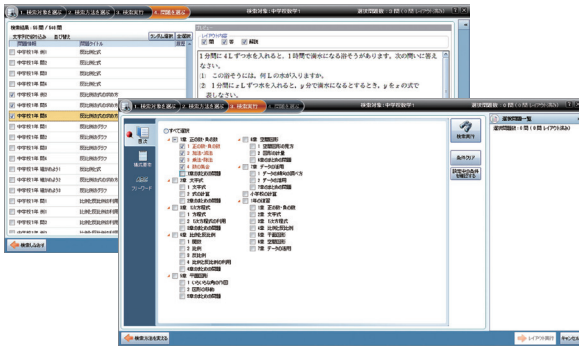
1. 検索対象を選ぶ　2. 検索方法を選ぶ　3. 検索実行　4. 問題を選ぶ
検索対象：中学校数学1
選択問題数：0問（0問 レイアウト済み）
検索結果：68問 / 568問
文字列で絞り込み　絞り込み
ランダム選択　全選択
問題種類　問題タイトル
中学校1年 数1　関比例式
中学校1年 数1　関比例式
中学校1年 数1　関比例式
中学校1年 数1　関比例式
中学校1年 数1　関比例式
中学校1年 数1　関比例式
中学校1年 数1　関比例式
中学校1年 数1　関比例式のグラフ
中学校1年 数1　関比例式のグラフ
中学校1年 数1　関比例式のグラフ
中学校1年 数1　関比例式のグラフ
中学校1年 数1　関比例式のグラフ
中学校1年 数1　関比例式のグラフ
中学校1年 数1　関比例式
中学校1年 数1　関比例式
中学校1年 数1　比例と反比例
中学校1年 数1　比例と反比例
中学校1年 数1　比例と反比例
中学校1年 数1　比例と反比例
検索しなおす
レイアウト項目
問　答　解説
1分間に4Lずつ水を入れると，1時間で満水になる浴そうがあります。次の問いに答えなさい。
① この浴そうには，何Lの水が入りますか。
② 1分間にxLずつ水を入れると，y分で満水になるとするとき，yをxの式で表しなさい。
1. 検索対象を選ぶ　2. 検索方法を選ぶ　3. 検索実行　4. 問題を選ぶ
検索対象：中学校数学1
選択問題数：0問（0問 レイアウト済み）
単元
構成要素
キーワード
すべて選択
1章 正の数・負の数
1 正の数・負の数
2 加法・減法
3 乗法・除法
4 数の集合
1章のまとめの問題
2章 文字式
1 文字式
2 式の計算
2章のまとめの問題
3章 1次方程式
1 方程式
2 1次方程式の解き方
3 1次方程式の利用
3章のまとめの問題
4章 比例と反比例
1 関数
2 比例
3 反比例
4 比例と反比例の利用
4章のまとめの問題
5章 平面図形
1 いろいろな角の作図
2 図形の移動
5章のまとめの問題
6章 空間図形
1 空間図形の見方
2 図形の計量
6章のまとめの問題
7章 データの活用
1 データの傾向の調べ方
2 データの活用
7章のまとめの問題
小学校の計算
1年の復習
1章 正の数・負の数
2章 文字式
3章 1次方程式
4章 比例と反比例
5章 平面図形
6章 空間図形
7章 データの活用
検索実行
条件クリア
前回検索条件を復元する
検索方法を変える
選択問題一覧
選択問題数：0問（0問 レイアウト済み）
レイアウト実行
キャンセル